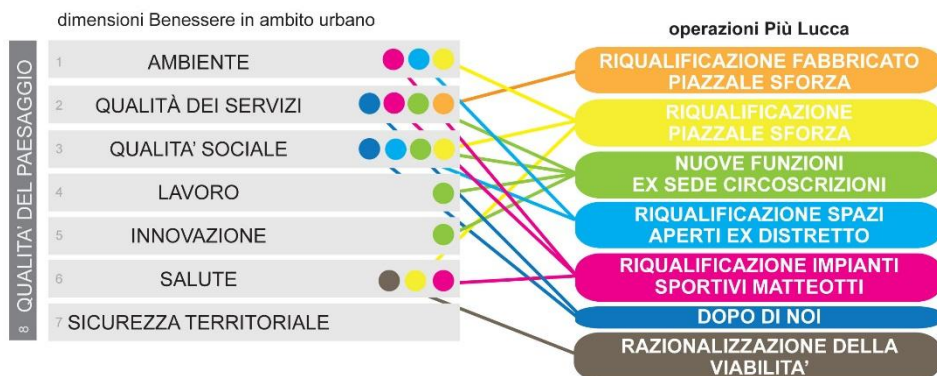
dimensioni Benessere in ambito urbano

8 QUALITA' DEL PAESAGGIO

1 AMBIENTE
2 QUALITÀ DEI SERVIZI
3 QUALITA' SOCIALE
4 LAVORO
5 INNOVAZIONE
6 SALUTE
7 SICUREZZA TERRITORIALE

operazioni Più Lucca

RIQUALIFICAZIONE FABBRICATO PIAZZALE SFORZA
RIQUALIFICAZIONE PIAZZALE SFORZA
NUOVE FUNZIONI EX SEDE CIRCOSCRIZIONI
RIQUALIFICAZIONE SPAZI APERTI EX DISTRETTO
RIQUALIFICAZIONE IMPIANTI SPORTIVI MATTEOTTI
DOPO DI NOI
RAZIONALIZZAZIONE DELLA VIABILITA'